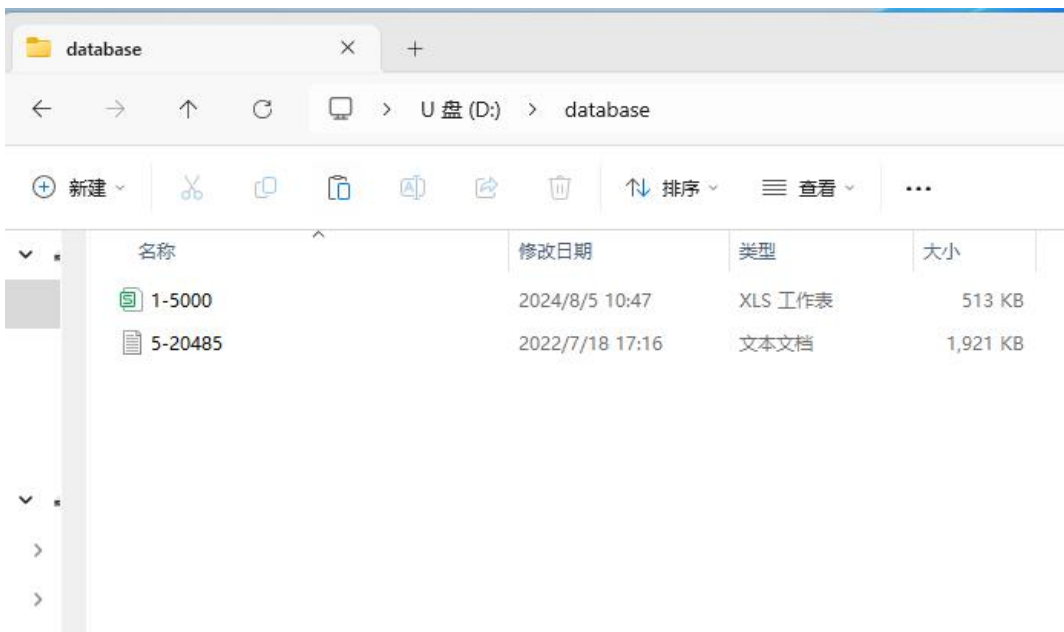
database × +

U 盘 (D:) > database

新建 排序 查看 ...

| 名称 | 修改日期 | 类型 | 大小 |
|---|---|---|---|
| 1-5000 | 2024/8/5 10:47 | XLS 工作表 | 513 KB |
| 5-20485 | 2022/7/18 17:16 | 文本文档 | 1,921 KB |